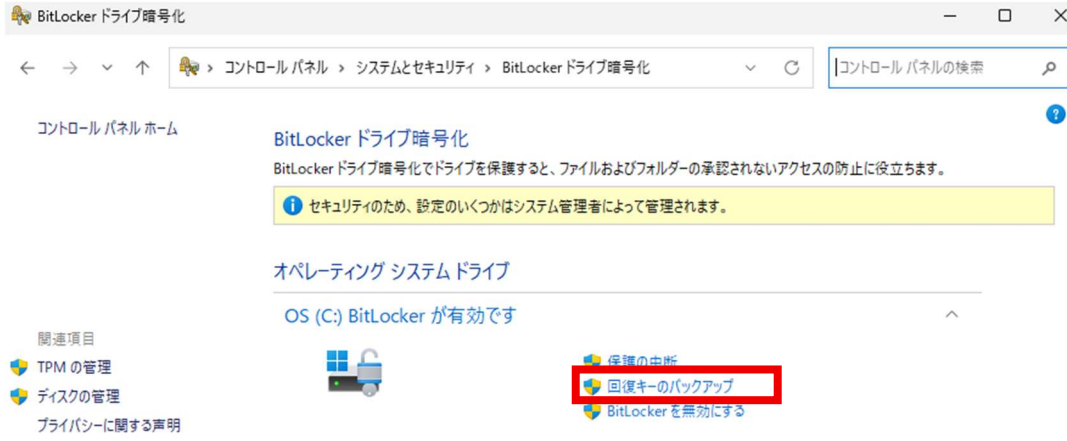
BitLocker ドライブ暗号化

コントロール パネル > システムとセキュリティ > BitLocker ドライブ暗号化

コントロール パネルの検索

コントロール パネル ホーム

BitLocker ドライブ暗号化

BitLocker ドライブ暗号化でドライブを保護すると、ファイルおよびフォルダーの承認されないアクセスの防止に役立ちます。

セキュリティのため、設定のいくつかはシステム管理者によって管理されます。

オペレーティング システム ドライブ

OS (C:) BitLocker が有効です

保護の中断

回復キーのバックアップ

BitLocker を無効にする

関連項目

TPM の管理

ディスクの管理

プライバシーに関する声明